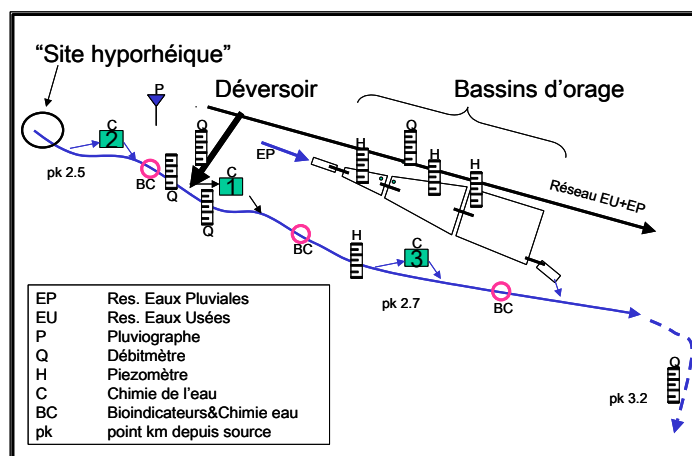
"Site hyporhéique"

P

Déversoir

Bassins d'orage

C
2

Q

pk 2.5

BC

Q

EP

H

Q

H

H

C
1

Q

Réseau EU+EP

BC

H

C
3

pk 2.7

BC

Q

pk 3.2

| EP | Res. Eaux Pluviales |
|---|---|
| EU | Res. Eaux Usées |
| P | Pluviographe |
| Q | Débitmètre |
| H | Piezomètre |
| C | Chimie de l'eau |
| BC | Bioindicateurs&Chimie eau |
| pk | point km depuis source |